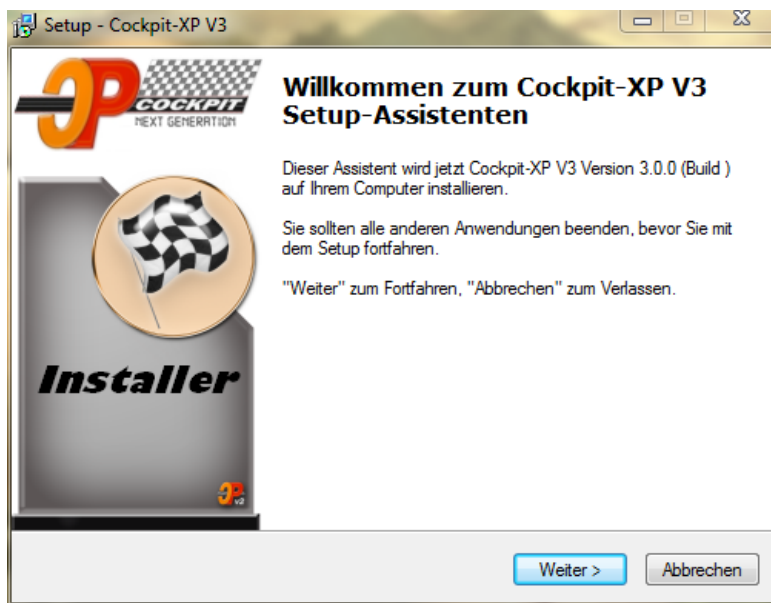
Setup - Cockpit-XP V3

COCKPIT
NEXT GENERATION

Installer

Willkommen zum Cockpit-XP V3 Setup-Assistenten

Dieser Assistent wird jetzt Cockpit-XP V3 Version 3.0.0 (Build ) auf Ihrem Computer installieren.

Sie sollten alle anderen Anwendungen beenden, bevor Sie mit dem Setup fortfahren.

"Weiter" zum Fortfahren, "Abbrechen" zum Verlassen.

Weiter >

Abbrechen